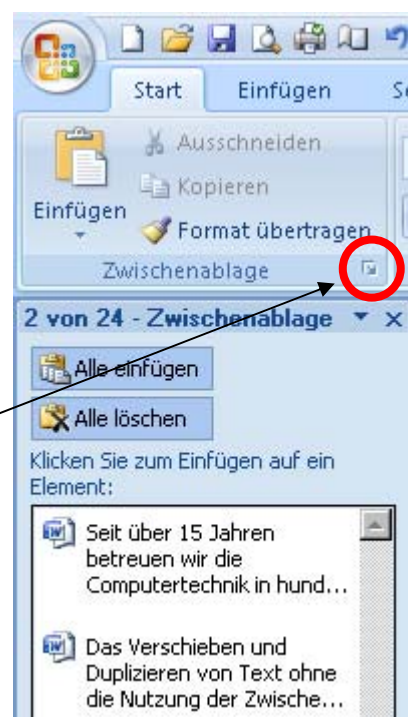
Start
Einfügen
Se

Einfügen
Ausschneiden
Kopieren
Format übertragen
Zwischenablage

2 von 24 - Zwischenablage
Alle einfügen
Alle löschen
Klicken Sie zum Einfügen auf ein Element:
Seit über 15 Jahren betreuen wir die Computertechnik in hund...
Das Verschieben und Duplizieren von Text ohne die Nutzung der Zwische...